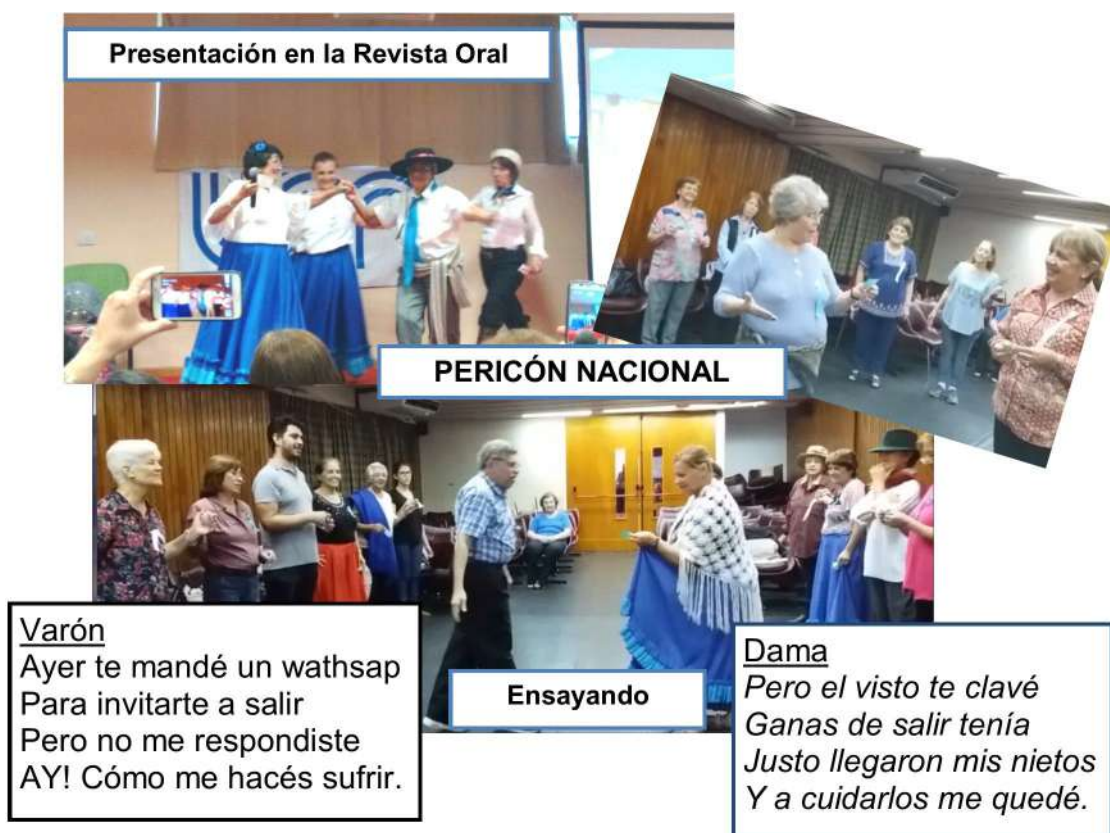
Presentación en la Revista Oral

PERICÓN NACIONAL

Varón
Ayer te mandé un wathsap
Para invitarte a salir
Pero no me respondiste
AY! Cómo me hacés sufrir.

Ensayando

Dama
Pero el visto te clavé
Ganas de salir tenía
Justo llegaron mis nietos
Y a cuidarlos me quedé.